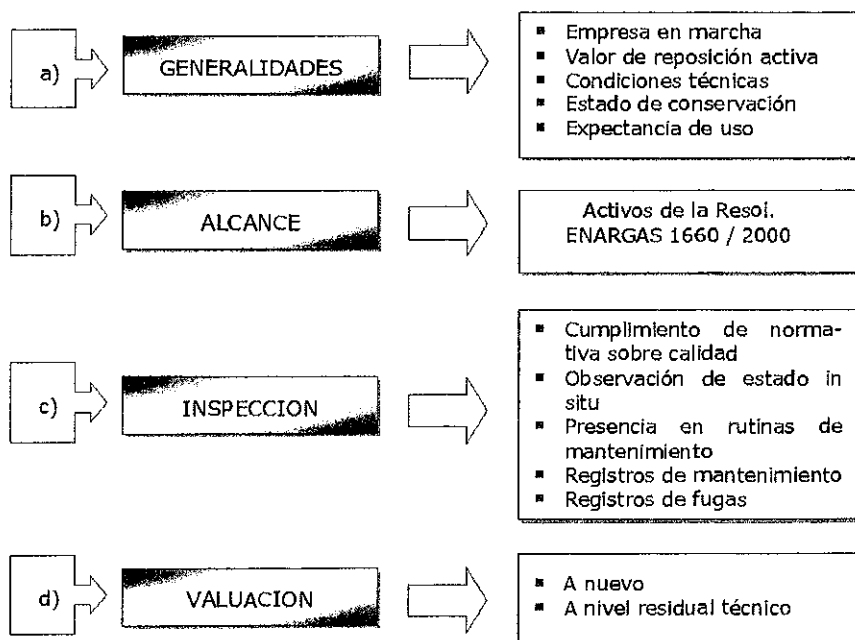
a)

GENERALIDADES

- Empresa en marcha
- Valor de reposición activa
- Condiciones técnicas
- Estado de conservación
- Expectancia de uso

b)

ALCANCE

Activos de la Resol. ENARGAS 1660 / 2000

c)

INSPECCION

- Cumplimiento de normativa sobre calidad
- Observación de estado in situ
- Presencia en rutinas de mantenimiento
- Registros de mantenimiento
- Registros de fugas

d)

VALUACION

- A nuevo
- A nivel residual técnico